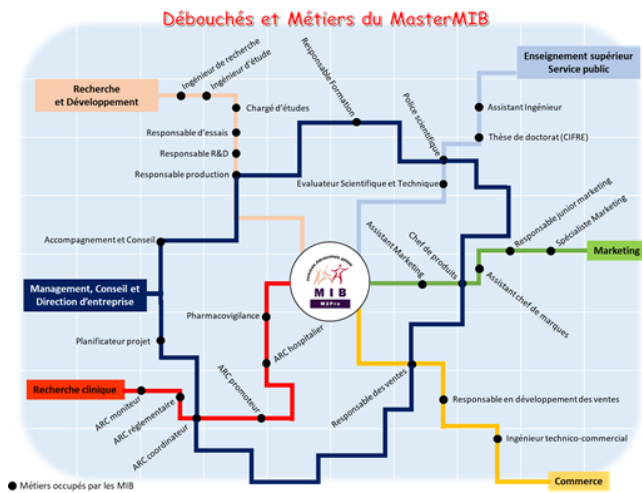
Débouchés et Métiers du MasterMIB

Recherche et Développement

Ingénieur de recherche
Ingénieur d'étude
Chargé d'études
Responsable d'essais
Responsable R&D
Responsable production

Responsable formation

Enseignement supérieur Service public

Police scientifique
Assistant Ingénieur
Thèse de doctorat (CIFRE)

Evaluateur Scientifique et Technique

Accompagnement et Conseil

Assistant Marketing
Chef de produits
Responsable junior marketing
Spécialiste Marketing
Marketing
Assistant chef de marques

Management, Conseil et Direction d'entreprise

MIB
M2Pro

Pharmacovigilance
ARC hospitalier
Planificateur projet

ARC promoteur
Responsable des ventes
Responsable en développement des ventes

Recherche clinique
ARC moniteur
ARC réglementaire
ARC coordinateur

Ingénieur technico-commercial

Métiers occupés par les MIB

Commerce